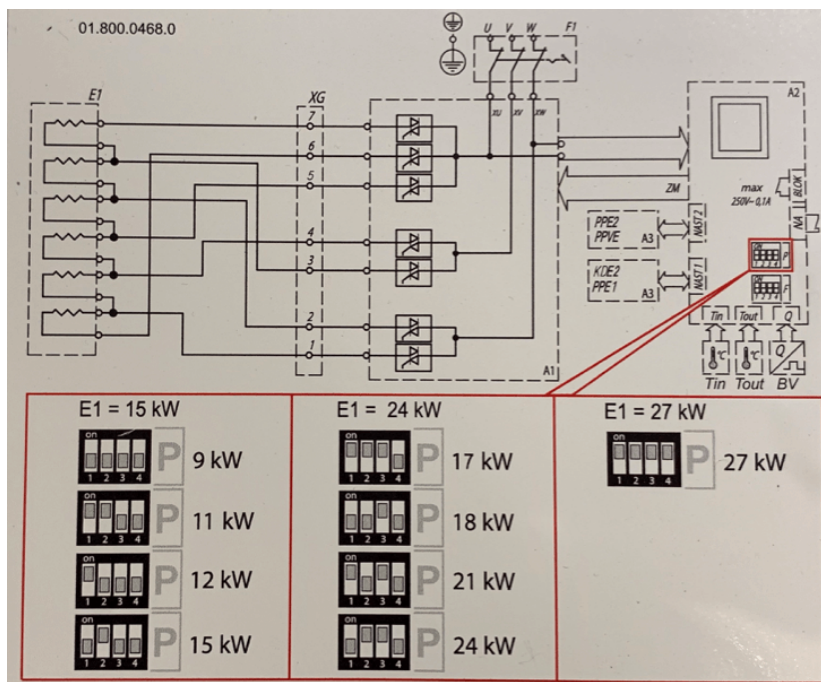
01.800.0468.0

U V W F1

E1

XG

7
6
5
4
3
2
1

XU XV XW

A1

A2

ZM

max 250V~0,1A

BLOK

NA

PPE2 PPVE A3 NAST2

KDE2 PPE1 A3 NAST1

on 1 2 3 4 P

F

Tin Tout Q

Tin Tout BV

E1 = 15 kW

on 1 2 3 4 P 9 kW

on 1 2 3 4 P 11 kW

on 1 2 3 4 P 12 kW

on 1 2 3 4 P 15 kW

E1 = 24 kW

on 1 2 3 4 P 17 kW

on 1 2 3 4 P 18 kW

on 1 2 3 4 P 21 kW

on 1 2 3 4 P 24 kW

E1 = 27 kW

on 1 2 3 4 P 27 kW